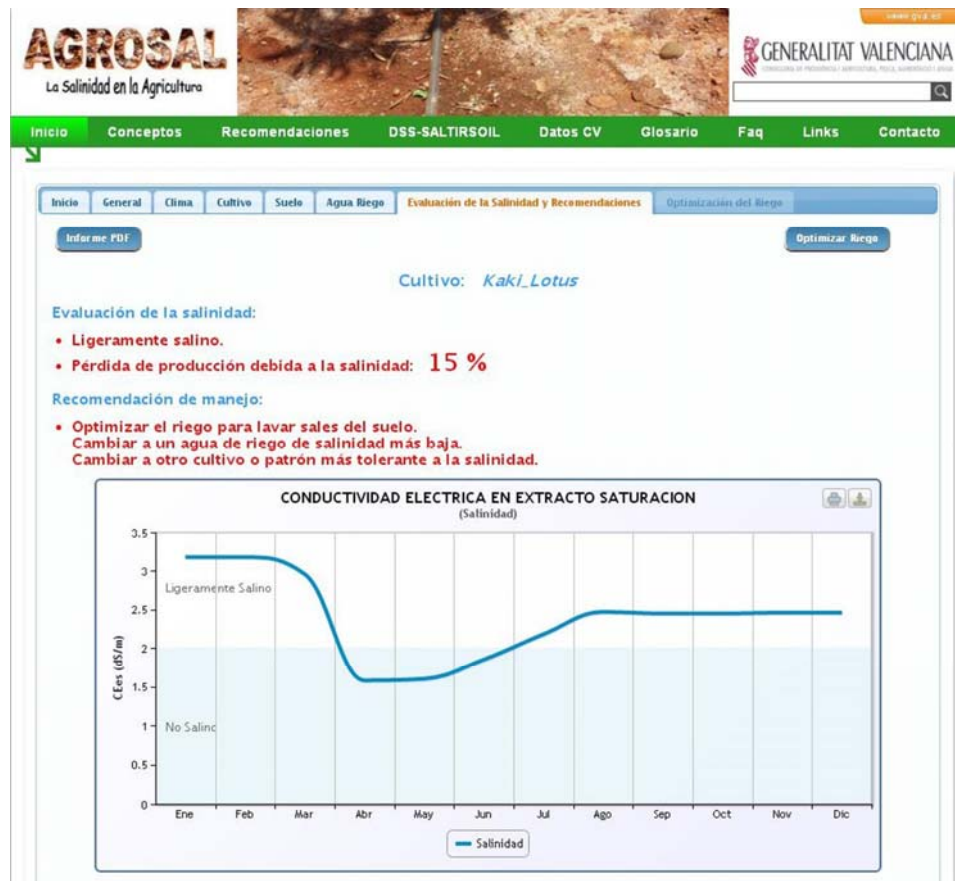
AGROSAL
La Salinidad en la Agricultura

www.gva.es

GENERALITAT VALENCIANA

Inicio Conceptos Recomendaciones DSS-SALTIRSOIL Datos CV Glosario Faq Links Contacto

Inicio General Clima Cultivo Suelo Agua Riego Evaluación de la Salinidad y Recomendaciones Optimización del Riego

Informe PDF

Optimizar Riego

Cultivo: Kaki_Lotus

Evaluación de la salinidad:

• Ligeramente salino.
• Pérdida de producción debida a la salinidad: 15 %

Recomendación de manejo:

• Optimizar el riego para lavar sales del suelo.
Cambiar a un agua de riego de salinidad más baja.
Cambiar a otro cultivo o patrón más tolerante a la salinidad.

CONDUCTIVIDAD ELECTRICA EN EXTRACTO SATURACION
(Salinidad)

CEes (dS/m)

3.5
3
2.5
2
1.5
1
0.5
0

Ligeramente Salino

No Salino

Ene Feb Mar Abr May Jun Jul Ago Sep Oct Nov Dic

Salinidad